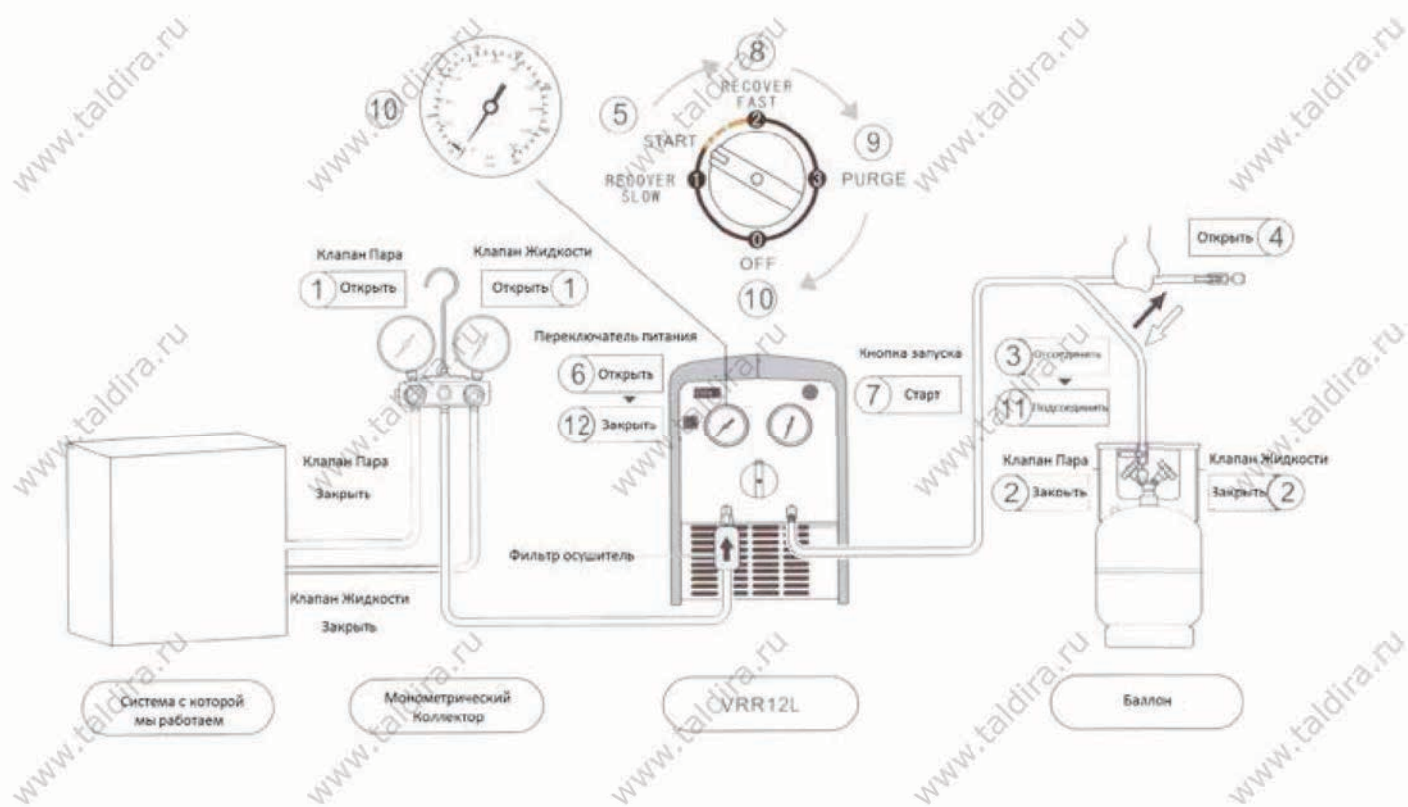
10

8
RECOVER FAST

5

START

9

RECOVER SLOW

PURGE

OFF

10

1
2
3
0

Клапан Пара
1 Открыть

Клапан Жидкости
Открыть 1

Открыть 4

Переключатель питания
6 Открыть
12 Закрыть

Кнопка запуска
7 Старт

3 Отсоединить
11 Подсоединить

Клапан Пара
Закрыть

Клапан Пара
2 Закрыть

Клапан Жидкости
Закрыть 2

Фильтр осушитель

Клапан Жидкости
Закрыть

Система с которой мы работаем

Монометрический Коллектор

VRR12L

Баллон

www.taldira.ru